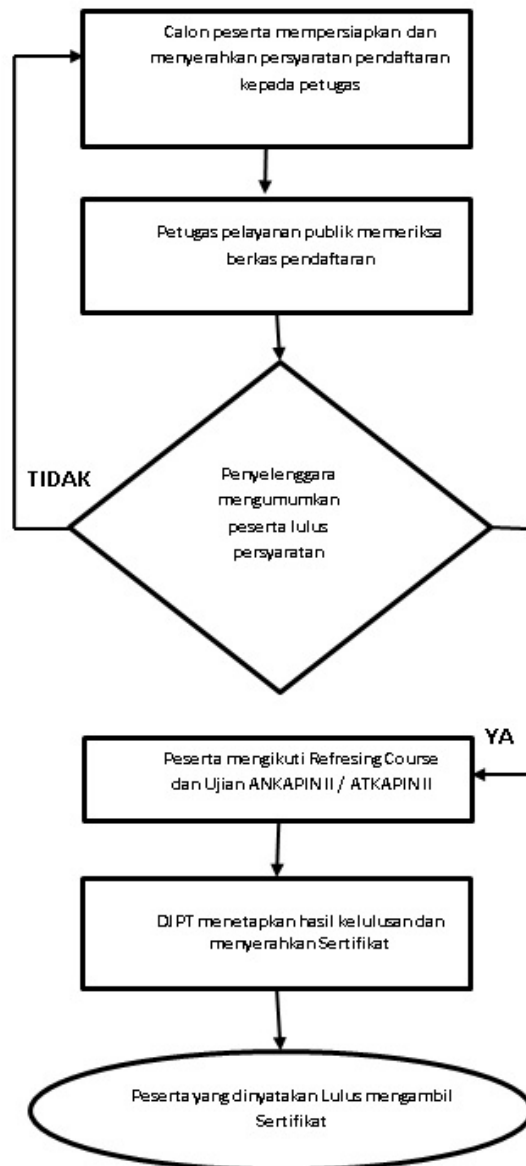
Calon peserta mempersiapkan dan menyerahkan persyaratan pendaftaran kepada petugas

Petugas pelayanan publik memeriksa berkas pendaftaran

TIDAK

Penyelenggara mengumumkan peserta lulus persyaratan

YA

Peserta mengikuti Refresing Course dan Ujian ANKAPIN II / ATKAPIN II

DJPT menetapkan hasil kelulusan dan menyerahkan Sertifikat

Peserta yang dinyatakan Lulus mengambil Sertifikat